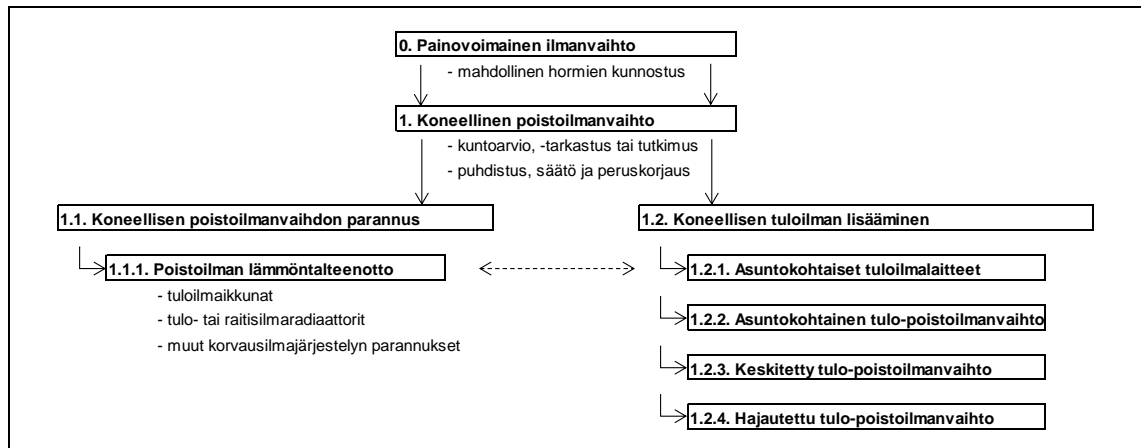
0. Painovoimainen ilmanvaihto

- mahdollinen hormien kunnostus

1. Koneellinen poistoilmanvaihto

- kuntoarvio, -tarkastus tai tutkimus
- puhdistus, säätö ja peruskorjaus

1.1. Koneellisen poistoilmanvaihdon parannus

1.1.1. Poistoilman lämmöntalteenotto

- tuloilmaikkunat
- tulo- tai raitisilmaradiaattorit
- muut korvausilmajärjestelyn parannukset

1.2. Koneellisen tuloilman lisääminen

1.2.1. Asuntokohtaiset tuloilmalaitteet

1.2.2. Asuntokohtainen tulo-poistoilmanvaihto

1.2.3. Keskitetty tulo-poistoilmanvaihto

1.2.4. Hajautettu tulo-poistoilmanvaihto